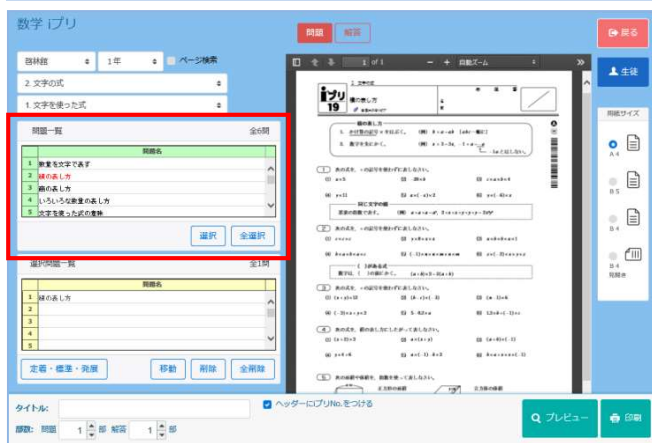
数学 iプリ

問題　解答

戻る

啓林館　1年　ページ検索

2. 文字の式

1. 文字を使った式

問題一覧　全6問

| | 問題名 |
|---|---|
| 1 | 数量を文字で表す |
| 2 | 積の表し方 |
| 3 | 商の表し方 |
| 4 | いろいろな数量のあし方 |
| 5 | 文字を使った式の意味 |

選択　全選択

選択問題一覧　全1問

| | 問題名 |
|---|---|
| 1 | 積の表し方 |
| 2 | |
| 3 | |
| 4 | |
| 5 | |

定着・標準・発展　移動　削除　全削除

1 of 1　自動ズーム

iプリ 19　積の表し方

生徒

問題サイズ

A4

B5

B4

B4 見開き

タイトル:

ヘッダーにiプリNo.をつける

部数: 問題 1 部 解答 1 部

プレビュー

印刷